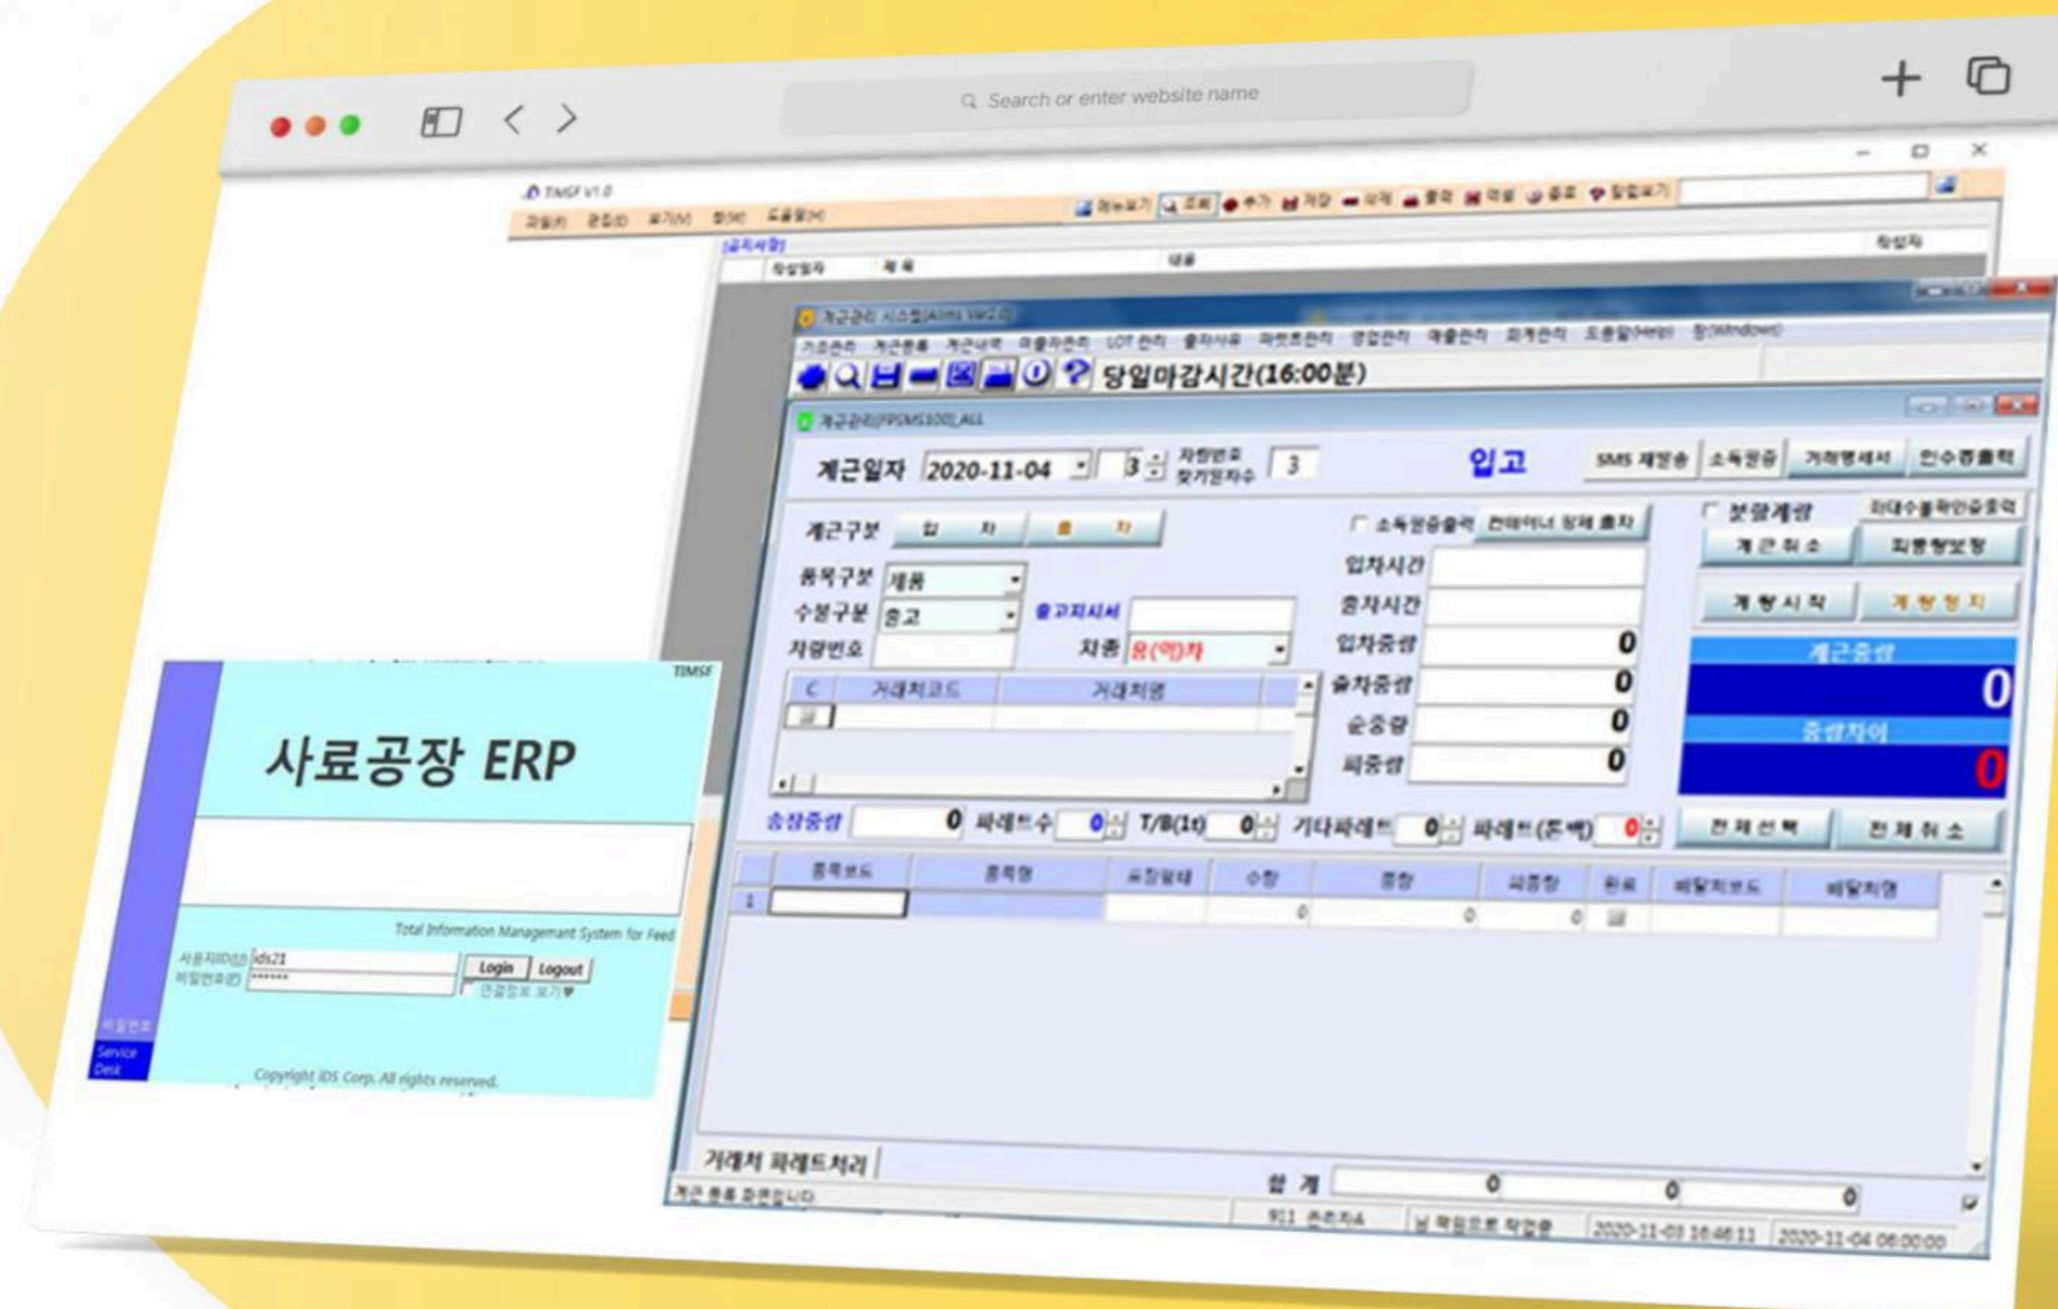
Search or enter website name

TIMSF V1.0

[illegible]

당일마감시간(16:00분)

계근일자 2020-11-04 3 3

입고

SMS 재전송 소독필증 거래명세서 인수증출력

계근구분 입 차 출 차

품목구분 제품

수불구분 출고

차량번호

출고지시서

차종

입차시간

출차시간

입차중량 0

출차중량 0

순중량 0

공중량 0

분할계량

계 근 취 소

계 량 시 작 계 량 정 지

계근중량 0

중량차이 0

C 거래처코드 거래처명

총중량 0 파레트수 0 T/B(1t) 0 기타파레트 0 파레트(중량) 0

전 체 선 택 전 체 취 소

| | 품목코드 | 품목명 | 포장형태 | 수량 | 중량 | 공중량 | 완료 | 배달처코드 | 배달처명 |
|---|---|---|---|---|---|---|---|---|---|
| 1 | | | | 0 | 0 | 0 | | | |

거래처 파레트처리

합 계 0 0 0

2020-11-03 16:46:11 2020-11-04 06:00:00

TIMSF

사료공장 ERP

Total Information Managemant System for Feed

사용자ID(U) ids21

비밀번호(P) ******

Login Logout

Service Desk

Copyright iDS Corp. All rights reserved.